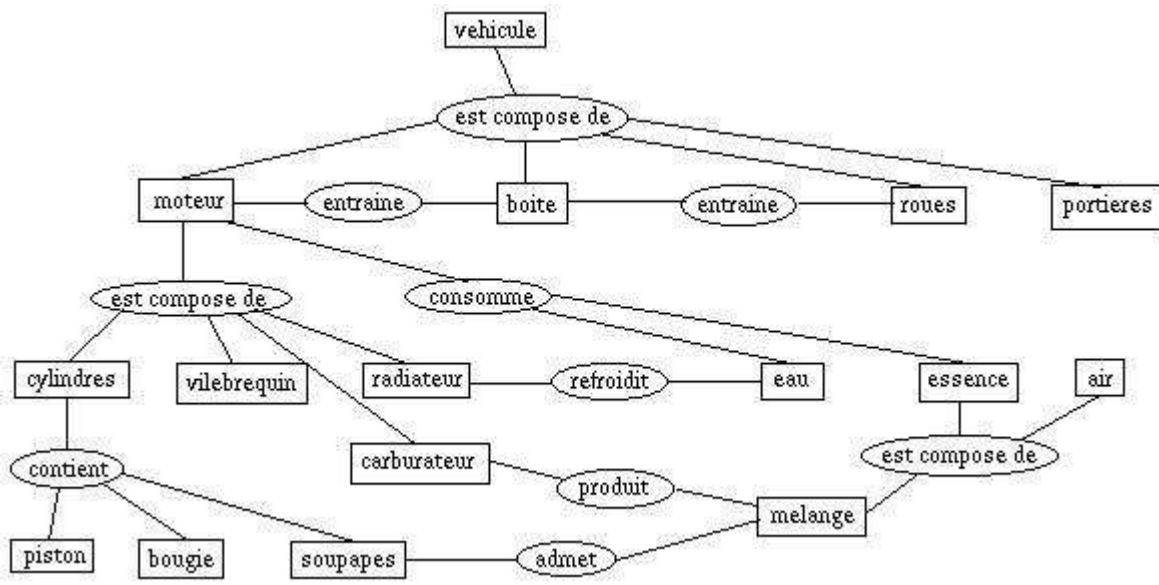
vehicule

est compose de

moteur

entraine

boite

entraine

roues

portieres

est compose de

consomme

cylindres

vilebrequin

radiateur

refroidit

eau

essence

air

contient

carburateur

produit

est compose de

melange

piston

bougie

soupapes

admet